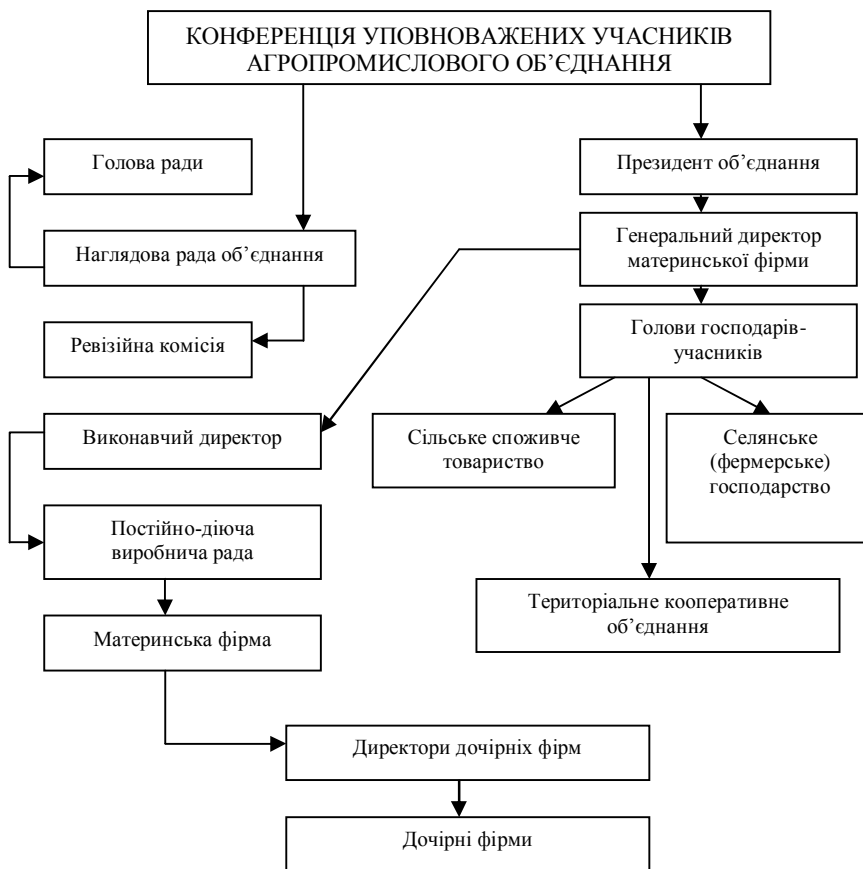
КОНФЕРЕНЦІЯ УПОВНОВАЖЕНИХ УЧАСНИКІВ АГРОПРОМИСЛОВОГО ОБ'ЄДНАННЯ

Голова ради

Наглядова рада об'єднання

Ревізійна комісія

Президент об'єднання

Генеральний директор материнської фірми

Голови господарів-учасників

Виконавчий директор

Сільське споживче товариство

Селянське (фермерське) господарство

Постійно-діюча виробнича рада

Територіальне кооперативне об'єднання

Материнська фірма

Директори дочірніх фірм

Дочірні фірми